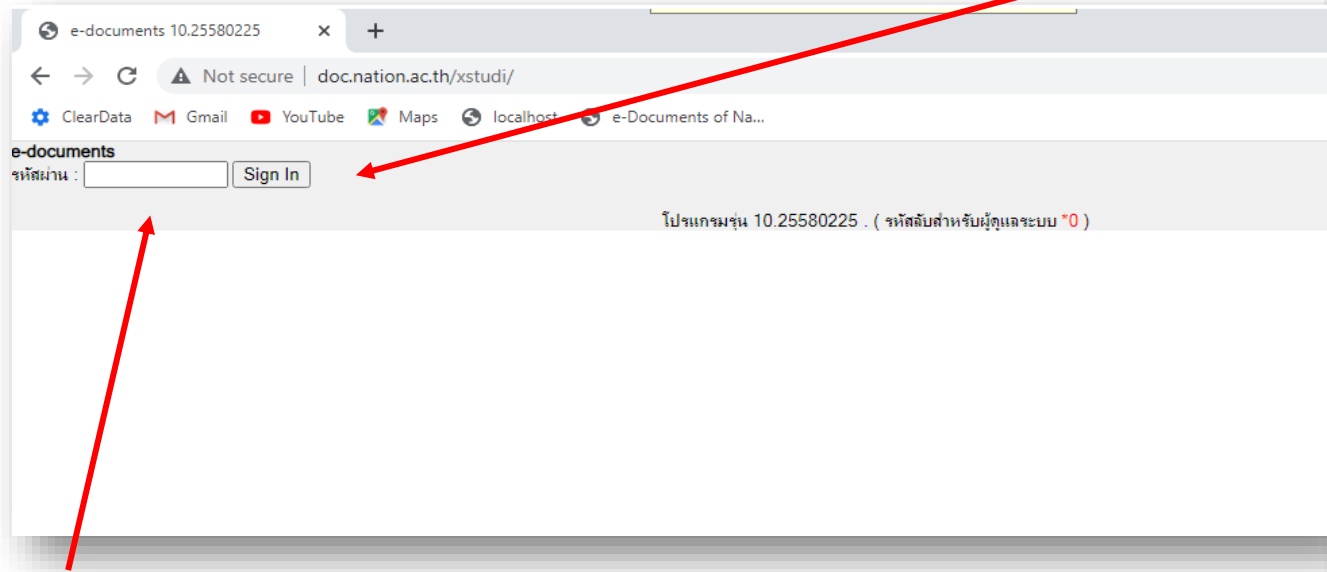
e-documents 10.25580225 ×
+
Not secure | doc.nation.ac.th/xstudi/
ClearData Gmail YouTube Maps localhost e-Documents of Na...
e-documents
รหัสผ่าน : Sign In
โปรแกรมรุ่น 10.25580225 . ( รหัสลับสำหรับผู้ดูแลระบบ *0 )